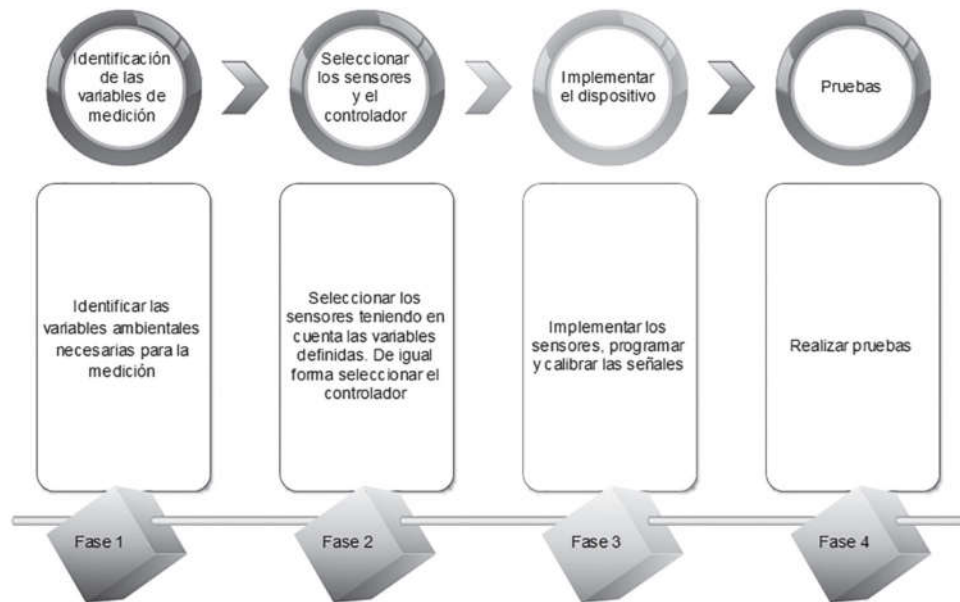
Identificación de las variables de medición

Seleccionar los sensores y el controlador

Implementar el dispositivo

Pruebas

Identificar las variables ambientales necesarias para la medición

Seleccionar los sensores teniendo en cuenta las variables definidas. De igual forma seleccionar el controlador

Implementar los sensores, programar y calibrar las señales

Realizar pruebas

Fase 1

Fase 2

Fase 3

Fase 4